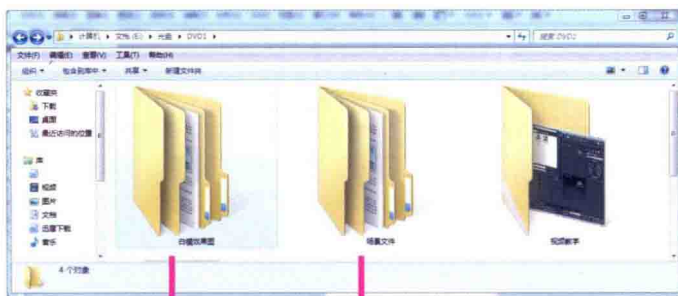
计算机 ▸ 文档 (E:) ▸ 光盘 ▸ DVD1 ▸

搜索 DVD1

文件(F) 编辑(E) 查看(V) 工具(T) 帮助(H)

组织 ▾ 包含到库中 ▾ 共享 ▾ 新建文件夹

收藏夹
下载
桌面
最近访问的位置

库
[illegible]
视频
图片
文档
迅雷下载
音乐

白模效果图

场景文件

视频教学

4 个对象